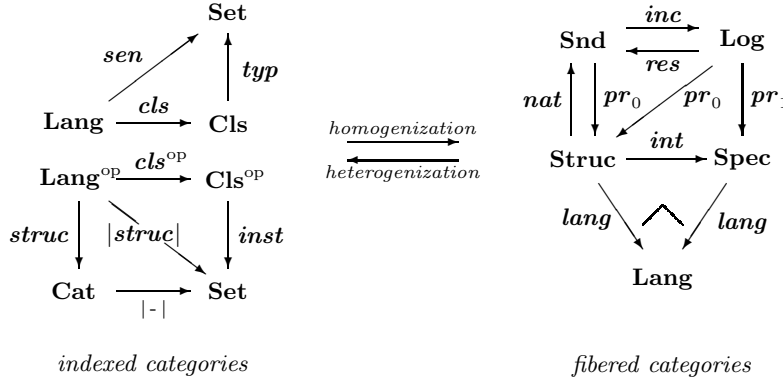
Set

sen

typ

Lang $\xrightarrow{cls}$ Cls

Lang$^{op}$ $\xrightarrow{cls^{op}}$ Cls$^{op}$

struc

|struc|

inst

Cat $\xrightarrow{|\text{-}|}$ Set

homogenization

heterogenization

Snd $\xrightarrow{inc}$ Log

res

nat

$pr_0$

$pr_0$

$pr_1$

Struc $\xrightarrow{int}$ Spec

lang

lang

Lang

indexed categories

fibered categories